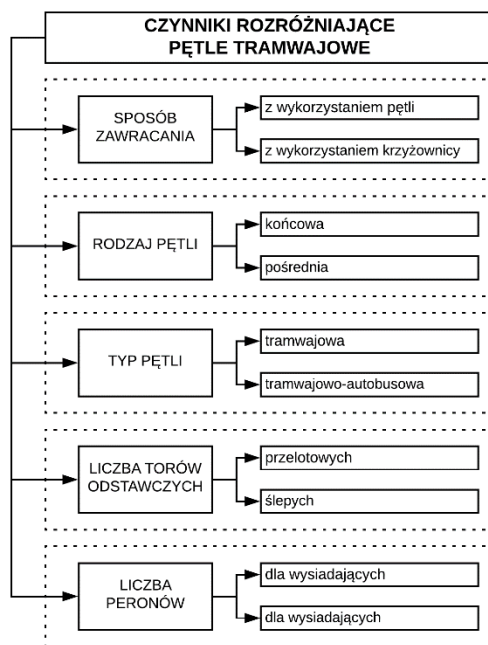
CZYNNIKI ROZRÓŻNIAJĄCE PĘTLE TRAMWAJOWE

SPOSÓB ZAWRACANIA
z wykorzystaniem pętli
z wykorzystaniem krzyżownicy

RODZAJ PĘTLI
końcowa
pośrednia

TYP PĘTLI
tramwajowa
tramwajowo-autobusowa

LICZBA TORÓW ODSTAWCZYCH
przelotowych
ślepych

LICZBA PERONÓW
dla wysiadających
dla wysiadających